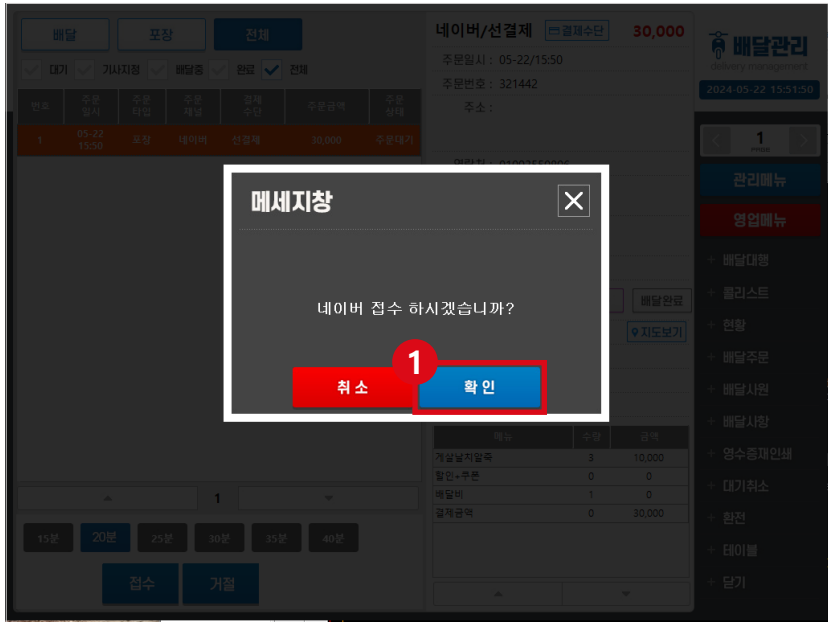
배달 포장 전체

대기 기사지정 배달중 완료 전체

| 번호 | 주문 일시 | 주문 타입 | 주문 채널 | 결제 수단 | 주문금액 | 주문 상태 |
|---|---|---|---|---|---|---|
| 1 | 05-22 15:50 | 포장 | 네이버 | 선결제 | 30,000 | 주문대기 |

1

15분 20분 25분 30분 35분 40분

접수 거절

네이버/선결제 결제수단 30,000

주문일시 : 05-22/15:50
주문번호 : 321442
주소 :

연락처 : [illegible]

배달완료

지도보기

| 메뉴 | 수량 | 금액 |
|---|---|---|
| 게살날치알죽 | 3 | 10,000 |
| 할인+쿠폰 | 0 | 0 |
| 배달비 | 1 | 0 |
| 결제금액 | 0 | 30,000 |

배달관리
delivery management
2024-05-22 15:51:50

1
PAGE

관리메뉴
영업메뉴
+ 배달대행
+ 콜리스트
+ 현황
+ 배달주문
+ 배달사원
+ 배달사항
+ 영수증재인쇄
+ 대기취소
+ 환전
+ 테이블
+ 닫기

메세지창

네이버 접수 하시겠습니까?

1

취소 확인